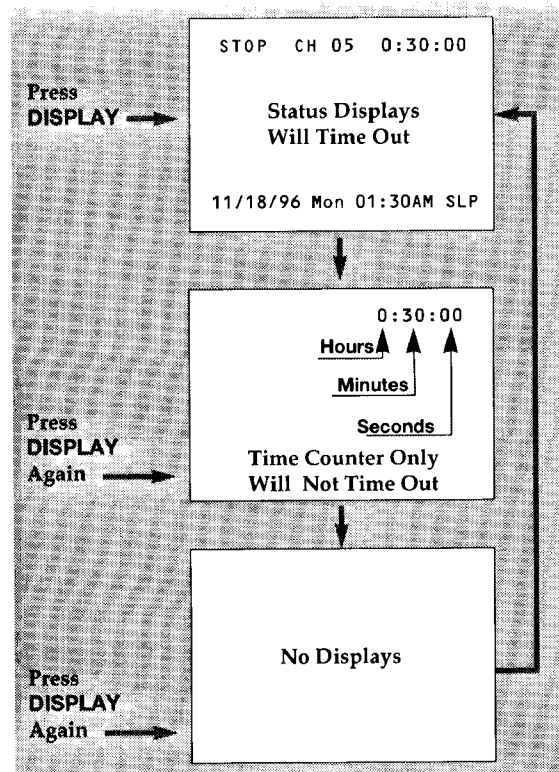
Press
DISPLAY

STOP CH 05 0:30:00

Status Displays
Will Time Out

11/18/96 Mon 01:30AM SLP

0:30:00

Hours

Minutes

Seconds

Press
DISPLAY
Again

Time Counter Only
Will Not Time Out

Press
DISPLAY
Again

No Displays